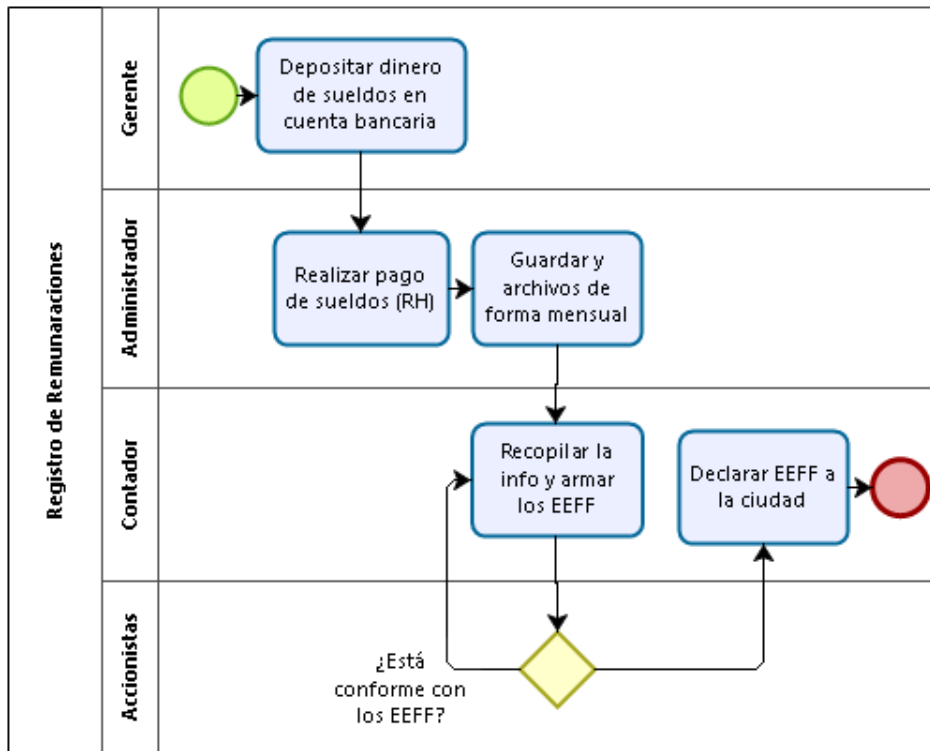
Registro de Remunaraciones

Gerente

Depositar dinero de sueldos en cuenta bancaria

Administrador

Realizar pago de sueldos (RH)

Guardar y archivos de forma mensual

Contador

Recopilar la info y armar los EEFF

Declarar EEFF a la ciudad

Accionistas

¿Está conforme con los EEFF?